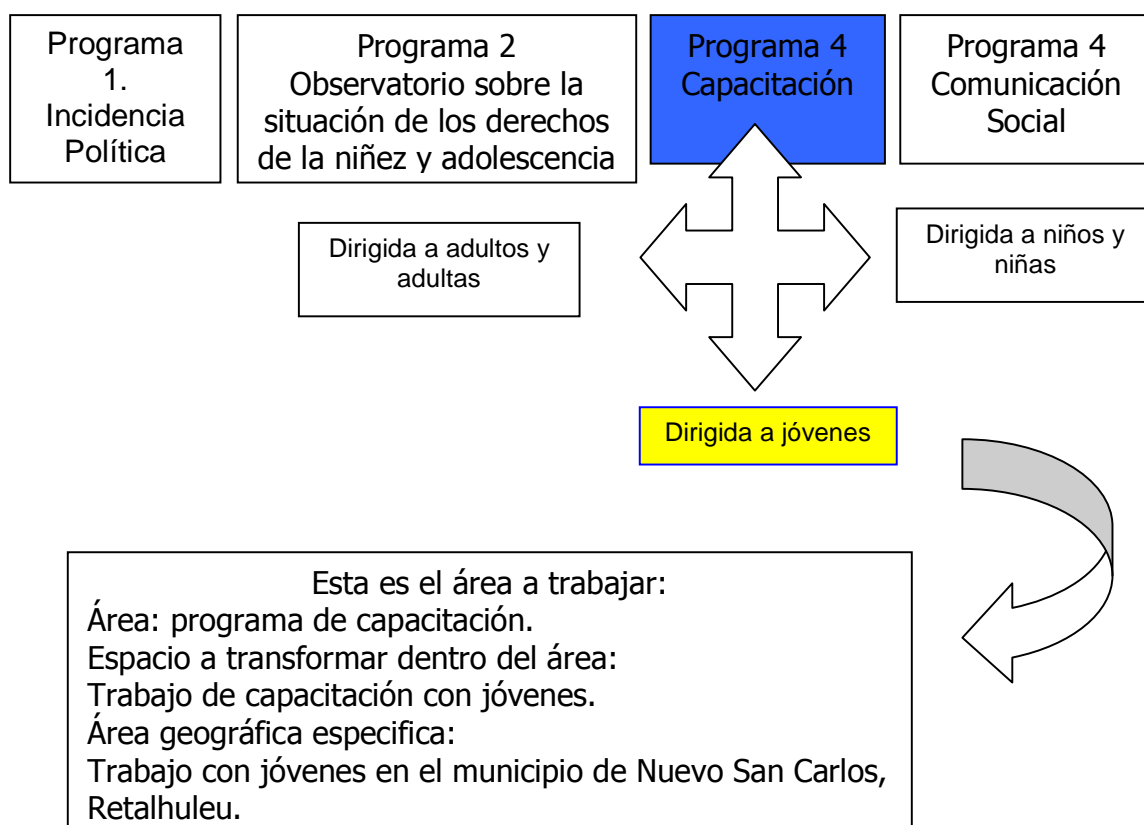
Programa 1. Incidencia Política

Programa 2 Observatorio sobre la situación de los derechos de la niñez y adolescencia

Programa 4 Capacitación

Programa 4 Comunicación Social

Dirigida a adultos y adultas

Dirigida a niños y niñas

Dirigida a jóvenes

Esta es el área a trabajar:
Área: programa de capacitación.
Espacio a transformar dentro del área:
Trabajo de capacitación con jóvenes.
Área geográfica especifica:
Trabajo con jóvenes en el municipio de Nuevo San Carlos, Retalhuleu.